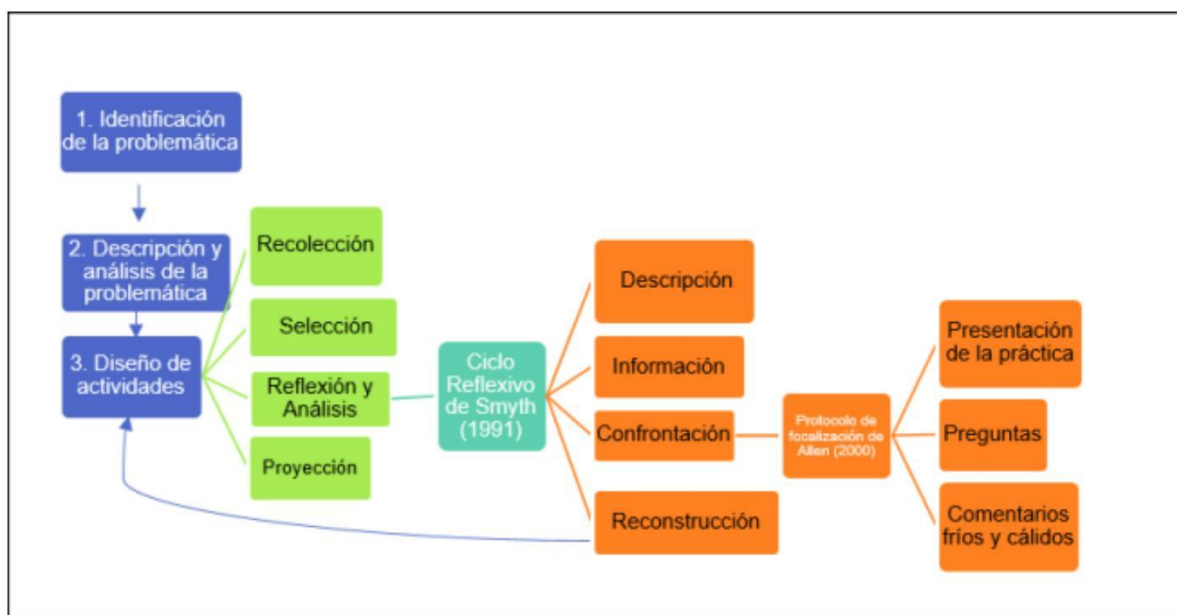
1. Identificación de la problemática

2. Descripción y análisis de la problemática

3. Diseño de actividades

Recolección

Selección

Reflexión y Análisis

Proyección

Ciclo Reflexivo de Smyth (1991)

Descripción

Información

Confrontación

Reconstrucción

Protocolo de focalización de Allen (2000)

Presentación de la práctica

Preguntas

Comentarios fríos y cálidos